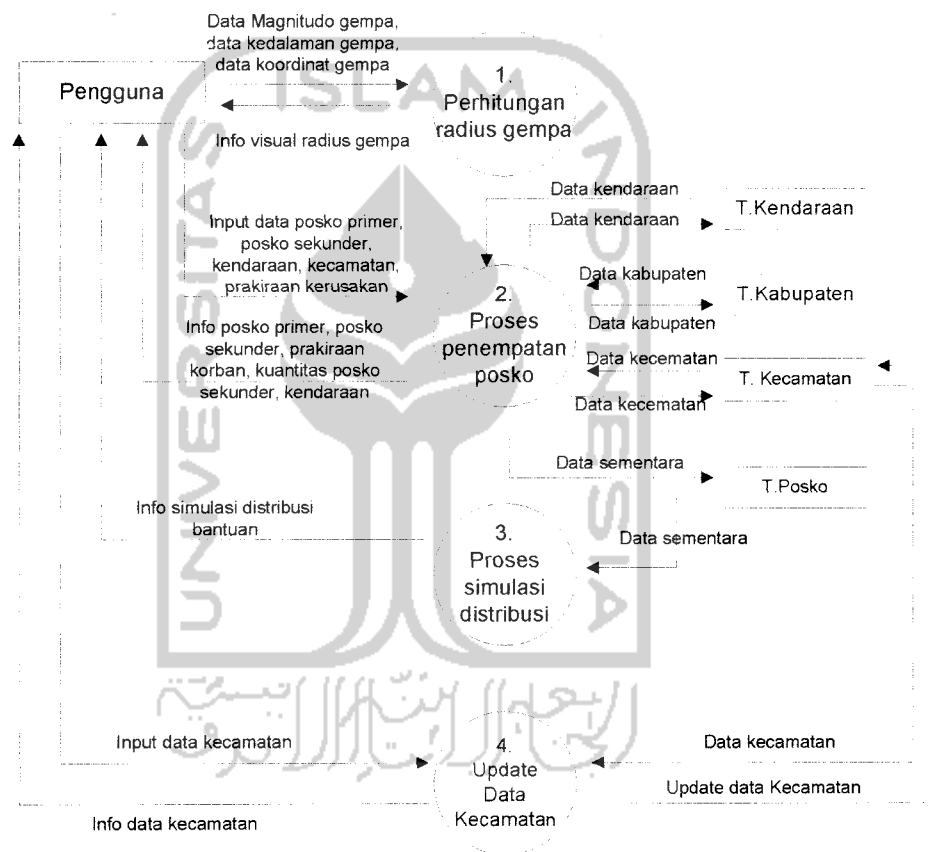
Data Magnitudo gempa, data kedalaman gempa, data koordinat gempa

Pengguna

1. Perhitungan radius gempa

Info visual radius gempa

Data kendaraan

Data kendaraan

T.Kendaraan

Input data posko primer, posko sekunder, kendaraan, kecamatan, prakiraan kerusakan

Data kabupaten

2. Proses penempatan posko

T.Kabupaten

Data kabupaten

Info posko primer, posko sekunder, prakiraan korban, kuantitas posko sekunder, kendaraan

Data kecamatan

T. Kecamatan

Data kecamatan

Data sementara

T.Posko

Info simulasi distribusi bantuan

3. Proses simulasi distribusi

Data sementara

Input data kecamatan

4. Update Data Kecamatan

Data kecamatan

Update data Kecamatan

Info data kecamatan